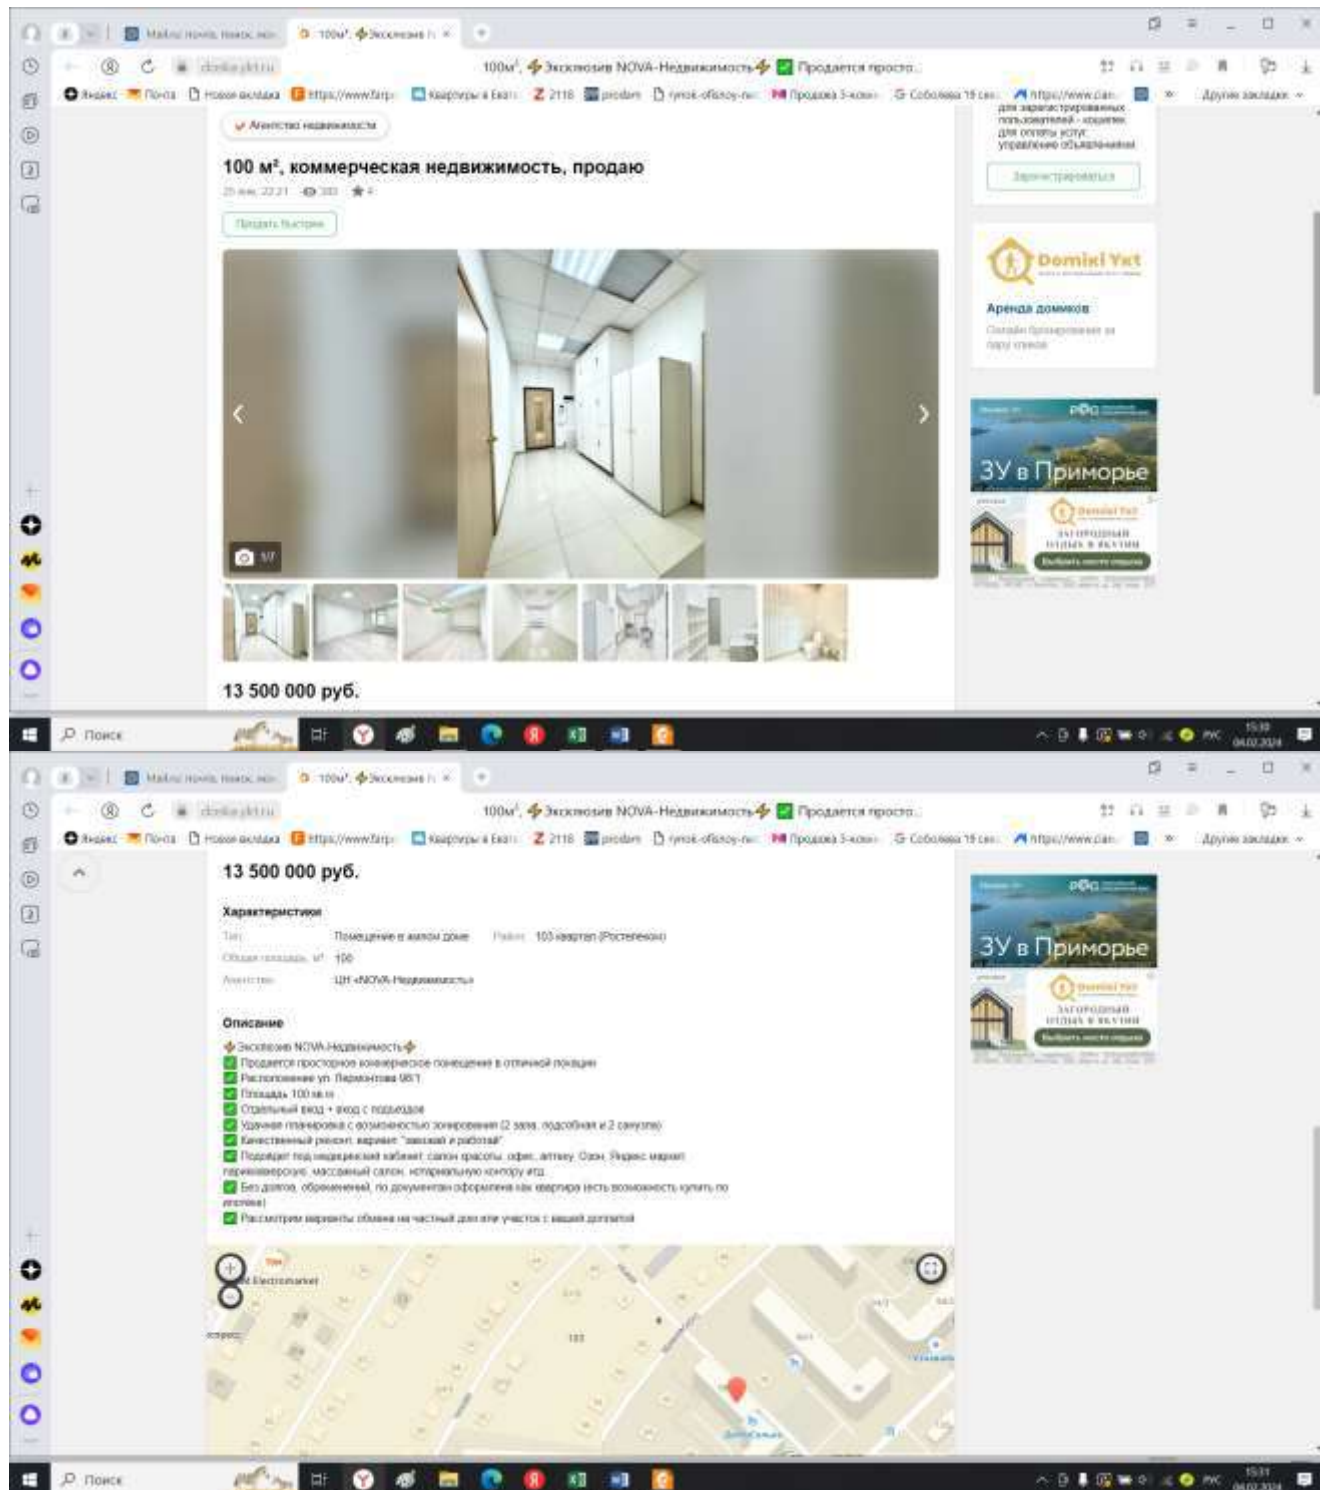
100м², ⚡Эксклюзив NOVA-Недвижимость⚡ ✅ Продается просто...

Агентство недвижимости

100 м², коммерческая недвижимость, продаю

Продать быстрее

1/7

Domiki Ykt

Аренда домиков

ЗУ в Приморье

13 500 000 руб.

Поиск

13 500 000 руб.

Характеристики

Тип: Помещение в жилом доме
Район: 103 квартал (Ростелеком)
Общая площадь, м²: 100
Агентство: ЦН «NOVA-Недвижимость»

Описание

⚡Эксклюзив NOVA-Недвижимость⚡
✅ Продается просторное коммерческое помещение в отличной локации
✅ Расположение ул. Пармонтова 98/1
✅ Площадь 100 кв.м
✅ Отдельный вход + вход с подъезда
✅ Удачная планировка с возможностью зонирования (2 зала, подсобная и 2 санузла)
✅ Качественный ремонт, вариант "заезжай и работай"
✅ Подойдет под медицинский кабинет, салон красоты, офис, аптеку, Озон, Яндекс маркет, парикмахерскую, массажный салон, нотариальную контору итд.
✅ Без долгов, обременений, по документам оформлена как квартира (есть возможность купить по ипотеке)
✅ Рассмотрим варианты обмена на частный дом или участок с вашей доплатой

Electromarket

103

ЗУ в Приморье

Поиск